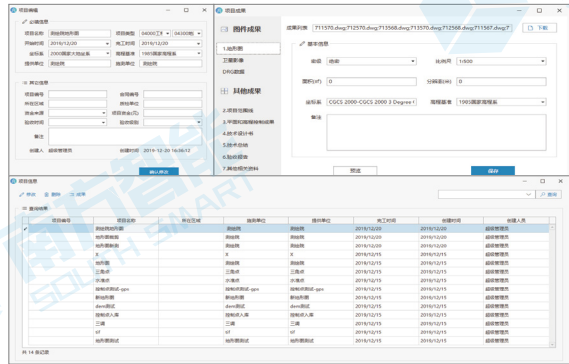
项目编辑

必填信息

项目名称 测绘局地形图 项目类型 04000 工 04000 测

开始时间 2019/12/20 施工时间 2019/12/20

坐标系 2000国家大地坐标 高程基准 1985国家高程基

提供单位 测绘局 施测单位 测绘局

非必填信息

项目编号 合同编号

所在区域 所在位置

资金来源 项目资金(元)

验收时间 验收级别

备注

创建人 超级管理员 创建时间 2019-12-20 16:36:12

确认修改

项目成果

图件成果

1.地形图

工程影像

DRG数据

其他成果

2.项目范围线

3.平面和高程控制成果

4.技术设计书

5.技术总结

6.验收报告

7.其他相关资料

成果列表 711570.dwg;712570.dwg;713568.dwg;713570.dwg;712568.dwg;711567.dwg;7 下载

基本信息

比例尺 1/500

图幅编号

面积(m²) 0 分辨率(m) 0

坐标系 CGCS 2000-CGCS 2000 3 Degree 高程基准 1985国家高程系

备注

取消 保存

项目信息

修改 删除 导出Excel 搜索

查询结果

| 项目编号 | 项目名称 | 所在区域 | 施测单位 | 提供单位 | 施工时间 | 创建时间 | 创建人员 |
|---|---|---|---|---|---|---|---|
| | 测绘局地形图 | | 测绘局 | 测绘局 | 2019/12/20 | 2019/12/20 | 超级管理员 |
| | 地形图测试 | | 测绘局 | 测绘局 | 2019/12/20 | 2019/12/20 | 超级管理员 |
| | 地形图制图 | | 测绘局 | 测绘局 | 2019/12/20 | 2019/12/20 | 超级管理员 |
| | 1 | | 1 | 1 | 2019/12/16 | 2019/12/16 | 超级管理员 |
| | 1 | | 1 | 1 | 2019/12/15 | 2019/12/15 | 超级管理员 |
| | 地形图 | | 测绘局 | 测绘局 | 2019/12/15 | 2019/12/15 | 超级管理员 |
| | 三清点 | | 三清点 | 三清点 | 2019/12/15 | 2019/12/15 | 超级管理员 |
| | 水清点 | | 水清点 | 水清点 | 2019/12/15 | 2019/12/15 | 超级管理员 |
| | 控制点测试-gps | | 控制点测试-gps | 控制点测试-gps | 2019/12/15 | 2019/12/15 | 超级管理员 |
| | 新地形图 | | 新地形图 | 新地形图 | 2019/12/15 | 2019/12/15 | 超级管理员 |
| | dem测试 | | dem测试 | dem测试 | 2019/12/15 | 2019/12/15 | 超级管理员 |
| | 控制点入库 | | 控制点入库 | 控制点入库 | 2019/12/15 | 2019/12/15 | 超级管理员 |
| | 三调 | | 三调 | 三调 | 2019/12/15 | 2019/12/15 | 超级管理员 |
| | tif | | tif | tif | 2019/12/15 | 2019/12/15 | 超级管理员 |
| | 地形图测试 | | 地形图测试 | 地形图测试 | 2019/12/15 | 2019/12/15 | 超级管理员 |

共 14 条记录